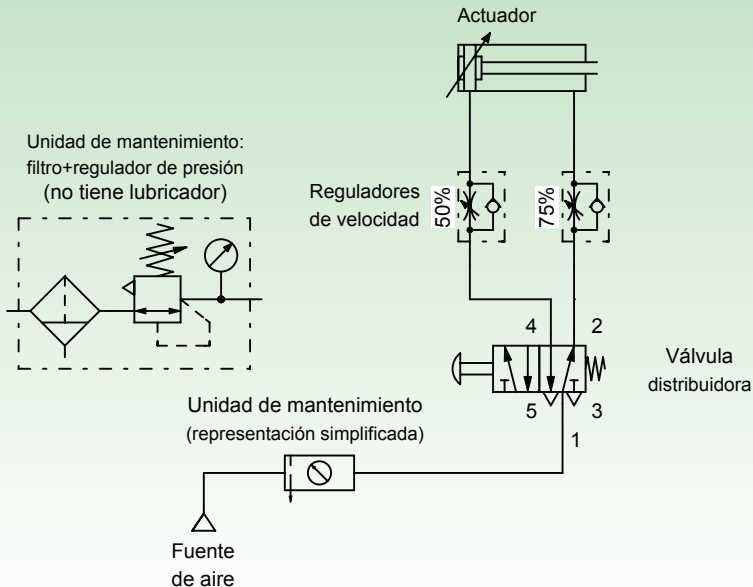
Actuador

Unidad de mantenimiento: filtro+regulador de presión (no tiene lubricador)

Reguladores de velocidad

50%

75%

4

2

Válvula distribuidora

5

3

1

Unidad de mantenimiento (representación simplificada)

Fuente de aire